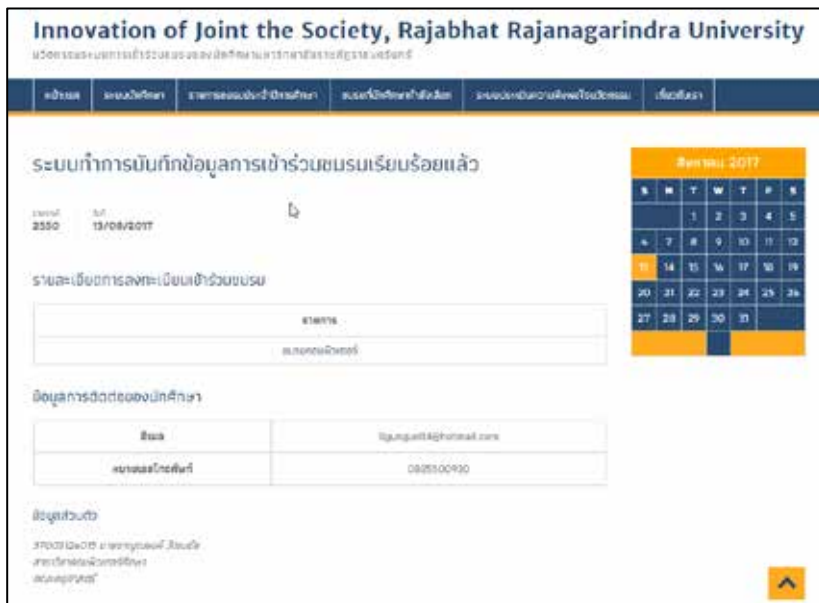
Innovation of Joint the Society, Rajabhat Rajanagarindra University

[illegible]

หน้าแรก | ระบบนักศึกษา | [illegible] | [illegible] | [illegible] | เกี่ยวกับเรา

ระบบทำการบันทึกข้อมูลการเข้าร่วมชมรมเรียบร้อยแล้ว

ลำดับที่ 2550 | วันที่ 13/08/2017

รายละเอียดการลงทะเบียนเข้าร่วมชมรม

| รายการ |
|---|
| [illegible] |

ข้อมูลการติดต่อของนักศึกษา

| อีเมล | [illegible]@hotmail.com |
|---|---|
| หมายเลขโทรศัพท์ | 0835500930 |

ข้อมูลส่วนตัว

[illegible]
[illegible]
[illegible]

สิงหาคม 2017

| S | M | T | W | T | F | S |
|---|---|---|---|---|---|---|
| | | 1 | 2 | 3 | 4 | 5 |
| 6 | 7 | 8 | 9 | 10 | 11 | 12 |
| 13 | 14 | 15 | 16 | 17 | 18 | 19 |
| 20 | 21 | 22 | 23 | 24 | 25 | 26 |
| 27 | 28 | 29 | 30 | 31 | | |